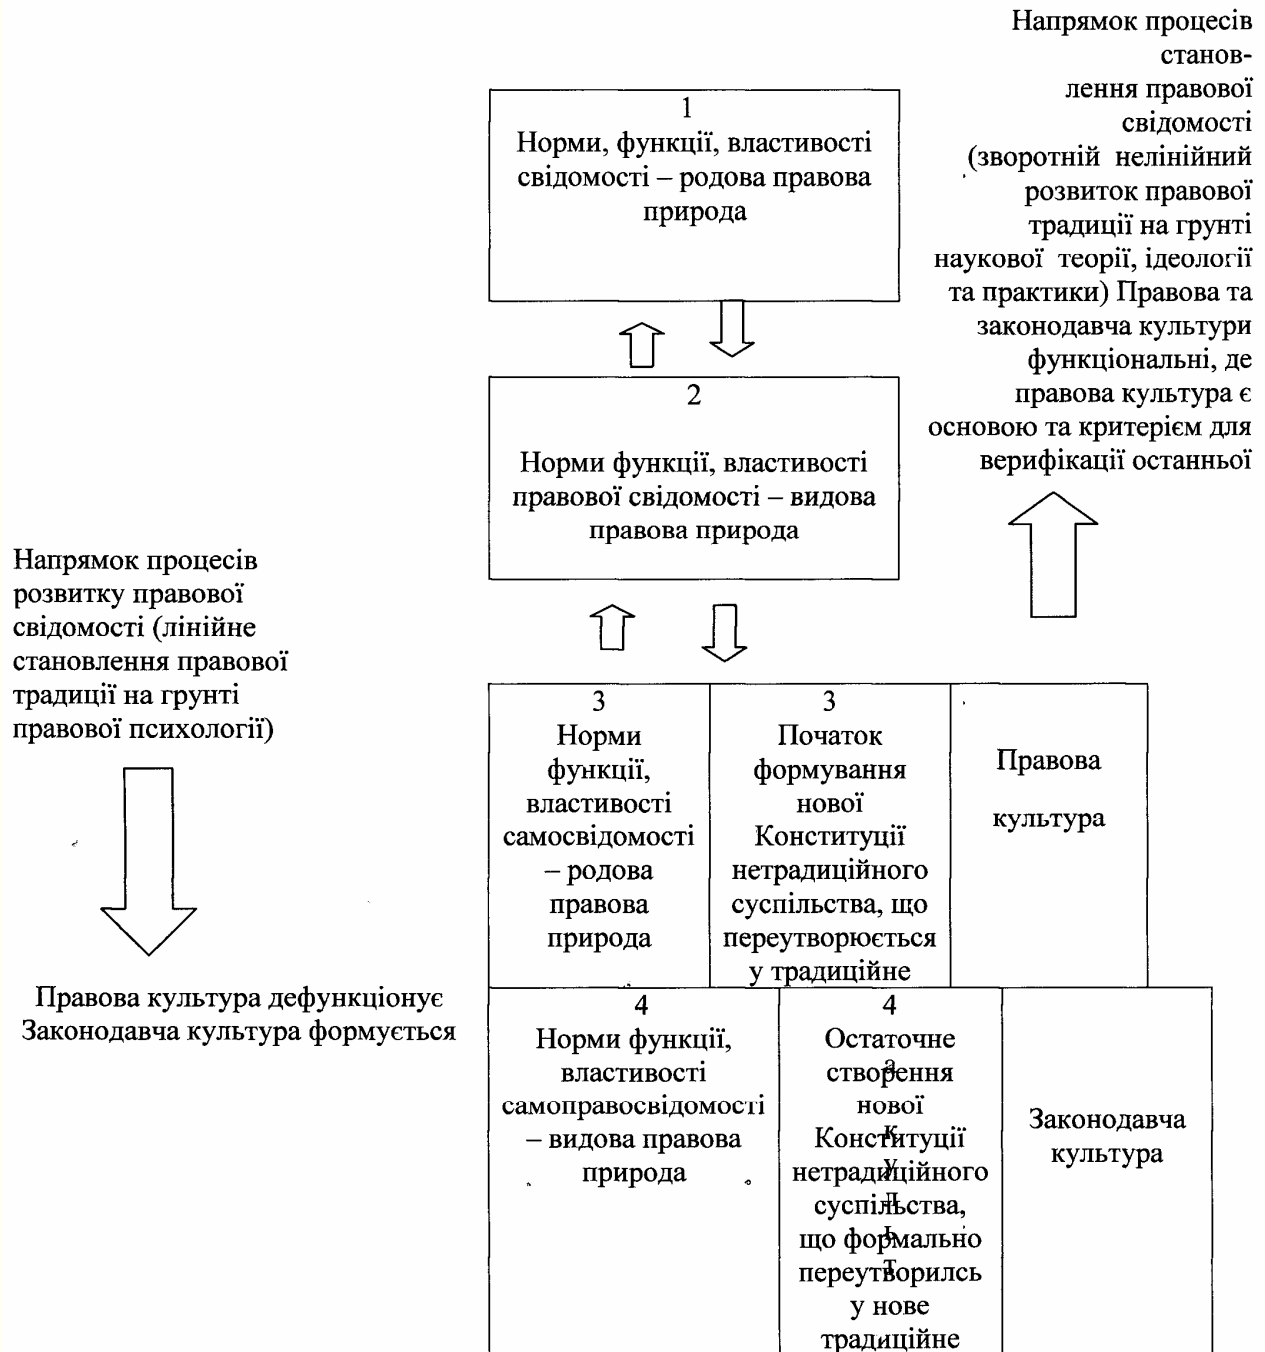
Напрямок процесів становлення правової свідомості (зворотній нелінійний розвиток правової традиції на грунті наукової теорії, ідеології та практики) Правова та законодавча культури функціональні, де правова культура є основою та критерієм для верифікації останньої

1
Норми, функції, властивості свідомості – родова правова природа

2
Норми функції, властивості правової свідомості – видова правова природа

Напрямок процесів розвитку правової свідомості (лінійне становлення правової традиції на грунті правової психології)

Правова культура дефункціонує
Законодавча культура формується

| 3 Норми функції, властивості самосвідомості – родова правова природа | 3 Початок формування нової Конституції нетрадиційного суспільства, що переутворюється у традиційне | Правова культура |
|---|---|---|
| 4 Норми функції, властивості самоправосвідомості – видова правова природа | 4 Остаточне створення нової Конституції нетрадиційного суспільства, що формально переутворильс у нове традиційне | Законодавча культура |